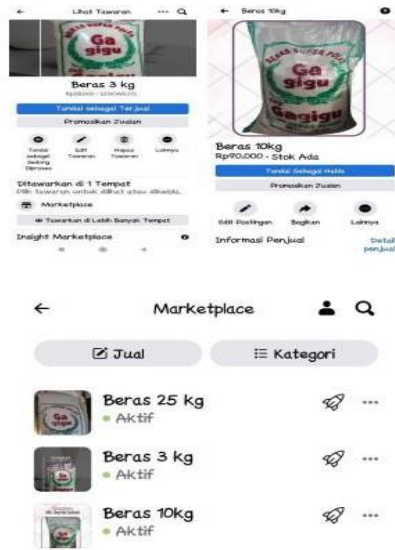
← Lihat Tawaran ··· Q

BERAS SUPER PULEN
Ga gigu

Beras 3 kg
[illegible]

Tandai Sebagai Terjual

Promosikan Jualan

Tandai sebagai Sedang Diproses
Edit Tawaran
Hapus Tawaran
Lainnya

Ditawarkan di 1 Tempat
Lihat tawaran untuk dilihat atau diedit.

Marketplace

Tawarkan di Lebih Banyak Tempat

Insight Marketplace

← Beras 10kg

BERAS SUPER PULEN
Ga gigu

Beras 10kg
Rp90.000 · Stok Ada

Tandai Sebagai Habis

Promosikan Jualan

Edit Postingan
Bagikan
Lainnya

Informasi Penjual
Detail penjual

← Marketplace

Jual

Kategori

Beras 25 kg
• Aktif

Beras 3 kg
• Aktif

Beras 10kg
• Aktif